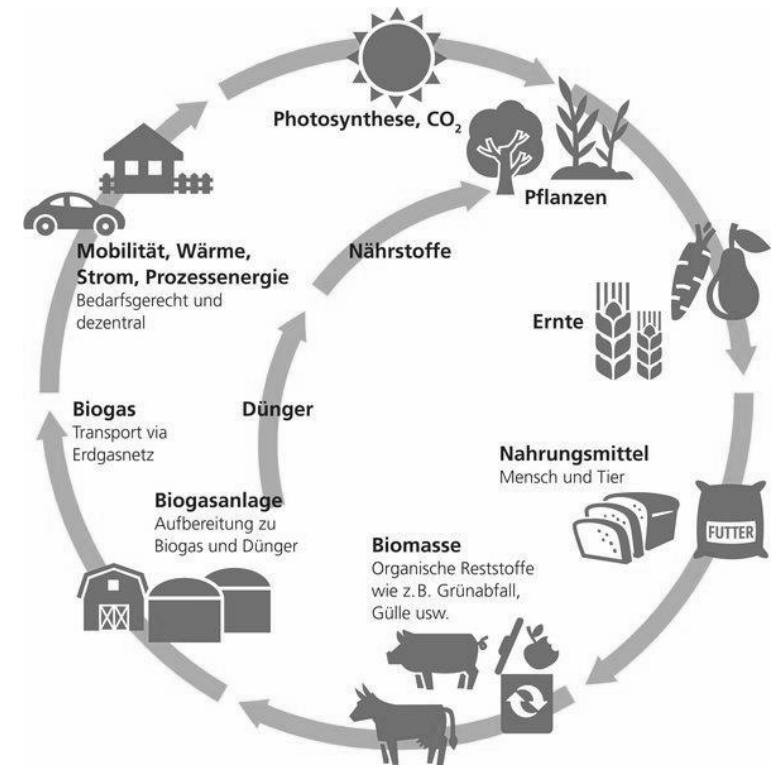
Photosynthese, $CO_2$

Pflanzen

Ernte

Nahrungsmittel
Mensch und Tier

FUTTER

Biomasse
Organische Reststoffe wie z.B. Grünabfall, Gülle usw.

Biogasanlage
Aufbereitung zu Biogas und Dünger

Biogas
Transport via Erdgasnetz

Mobilität, Wärme, Strom, Prozessenergie
Bedarfsgerecht und dezentral

Nährstoffe

Dünger